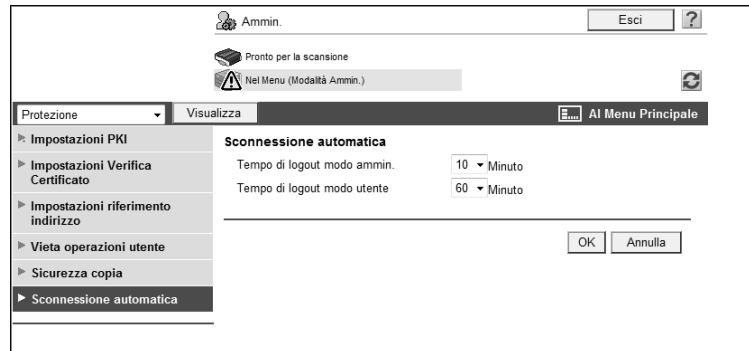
Ammin.

Esci ?

Pronto per la scansione

Nel Menu (Modalità Ammin.)

Protezione

Visualizza

Al Menu Principale

Impostazioni PKI

Impostazioni Verifica Certificato

Impostazioni riferimento indirizzo

Vieta operazioni utente

Sicurezza copia

Sconnessione automatica

Sconnessione automatica

Tempo di logout modo ammin. 10 Minuto

Tempo di logout modo utente 60 Minuto

OK Annulla